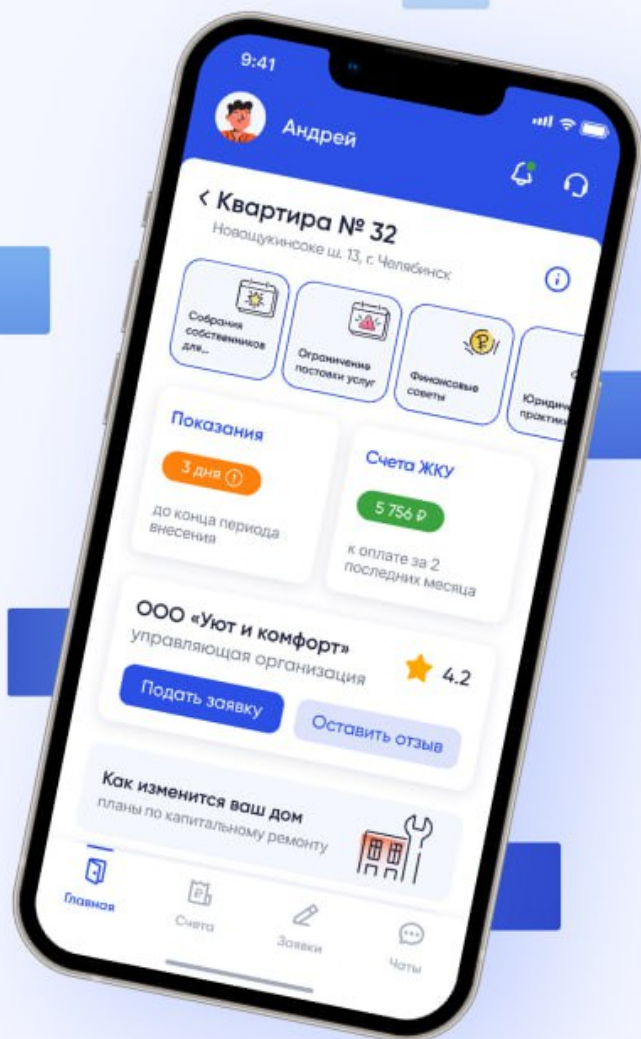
9:41

Андрей

< Квартира № 32

Новощукинское ш. 13, г. Челябинск

Собрания собственников для...

Ограничение поставки услуг

Финансовые советы

Юридич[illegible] практик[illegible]

Показания

3 дня

до конца периода внесения

Счета ЖКУ

5 756 ₽

к оплате за 2 последних месяца

ООО «Уют и комфорт»

управляющая организация

4.2

Подать заявку

Оставить отзыв

Как изменится ваш дом

планы по капитальному ремонту

Главная

Счета

Заявки

Чаты